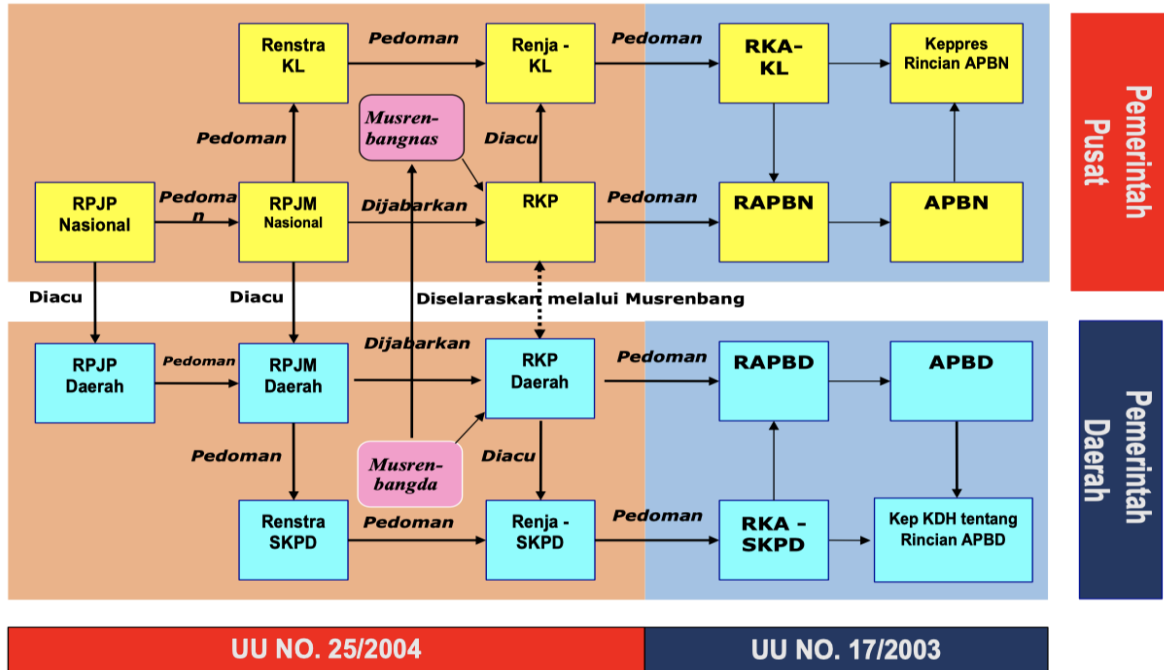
Renstra KL

Pedoman

Renja - KL

Pedoman

RKA-KL

Keppres Rincian APBN

Pemerintah Pusat

Musrenbangnas

Pedoman

Diacu

RPJP Nasional

Pedoman

RPJM Nasional

Dijabarkan

RKP

Pedoman

RAPBN

APBN

Diacu

Diacu

Diselaraskan melalui Musrenbang

Dijabarkan

RPJP Daerah

Pedoman

RPJM Daerah

RKP Daerah

Pedoman

RAPBD

APBD

Pemerintah Daerah

Pedoman

Musrenbangda

Diacu

Renstra SKPD

Pedoman

Renja - SKPD

Pedoman

RKA - SKPD

Kep KDH tentang Rincian APBD

UU NO. 25/2004

UU NO. 17/2003